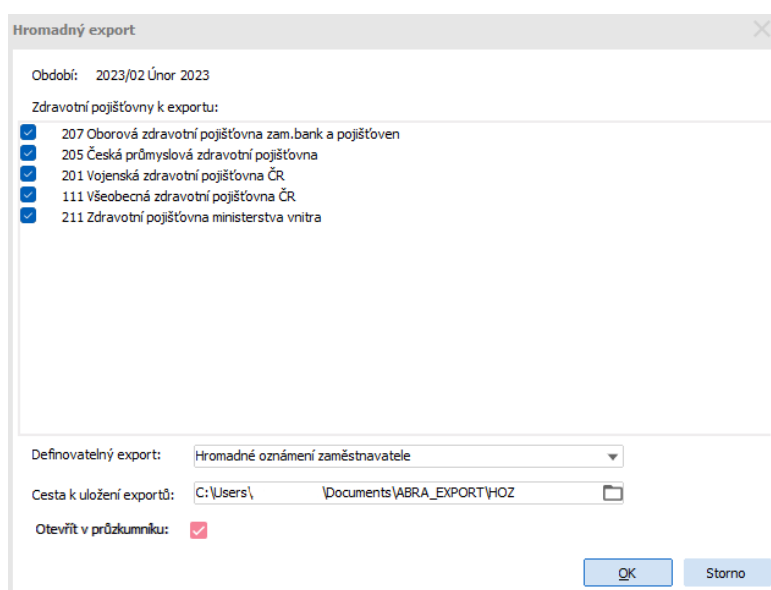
Hromadný export

Období: 2023/02 Únor 2023

Zdravotní pojišťovny k exportu:

207 Oborová zdravotní pojišťovna zam.bank a pojišťoven
205 Česká průmyslová zdravotní pojišťovna
201 Vojenská zdravotní pojišťovna ČR
111 Všeobecná zdravotní pojišťovna ČR
211 Zdravotní pojišťovna ministerstva vnitra

Definovatelný export: Hromadné oznámení zaměstnavatele

Cesta k uložení exportů: C:\Users\ \Documents\ABRA_EXPORT\HOZ

Otevřít v průzkumníku:

OK Storno